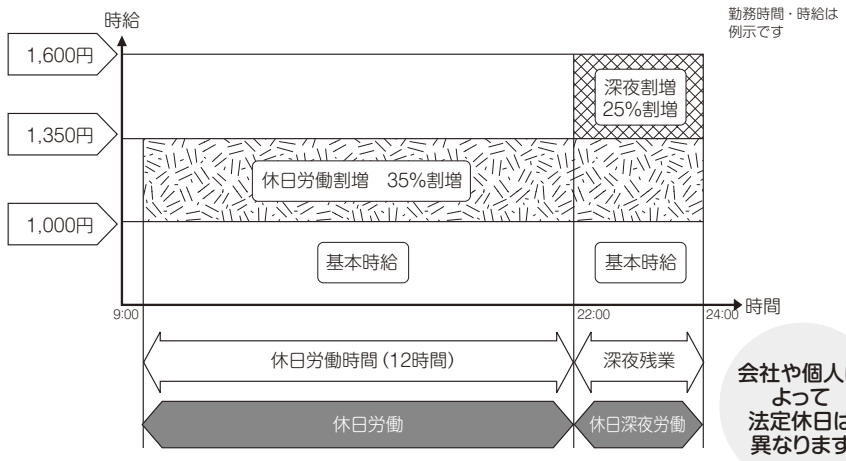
時給

勤務時間・時給は例示です

1,600円

1,350円

1,000円

深夜割増
25%割増

休日労働割増　35%割増

基本時給

基本時給

9:00

22:00

24:00

時間

休日労働時間（12時間）

深夜残業

休日労働

休日深夜労働

会社や個人に
よって
法定休日は
異なります